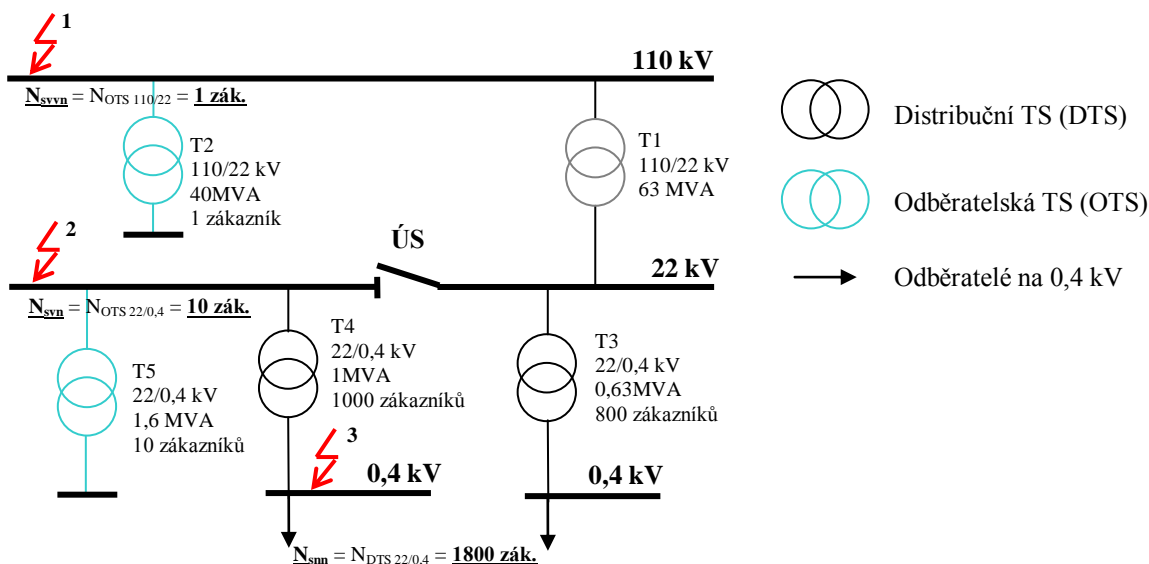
1

110 kV

$N_{svvn}$ = $N_{OTS\ 110/22}$ = 1 zák.

T2
110/22 kV
40MVA
1 zákazník

T1
110/22 kV
63 MVA

Distribuční TS (DTS)

Odběratelská TS (OTS)

Odběratelé na 0,4 kV

2

ÚS

22 kV

$N_{svn}$ = $N_{OTS\ 22/0,4}$ = 10 zák.

T5
22/0,4 kV
1,6 MVA
10 zákazníků

T4
22/0,4 kV
1MVA
1000 zákazníků

T3
22/0,4 kV
0,63MVA
800 zákazníků

3

0,4 kV

0,4 kV

$N_{snn}$ = $N_{DTS\ 22/0,4}$ = 1800 zák.